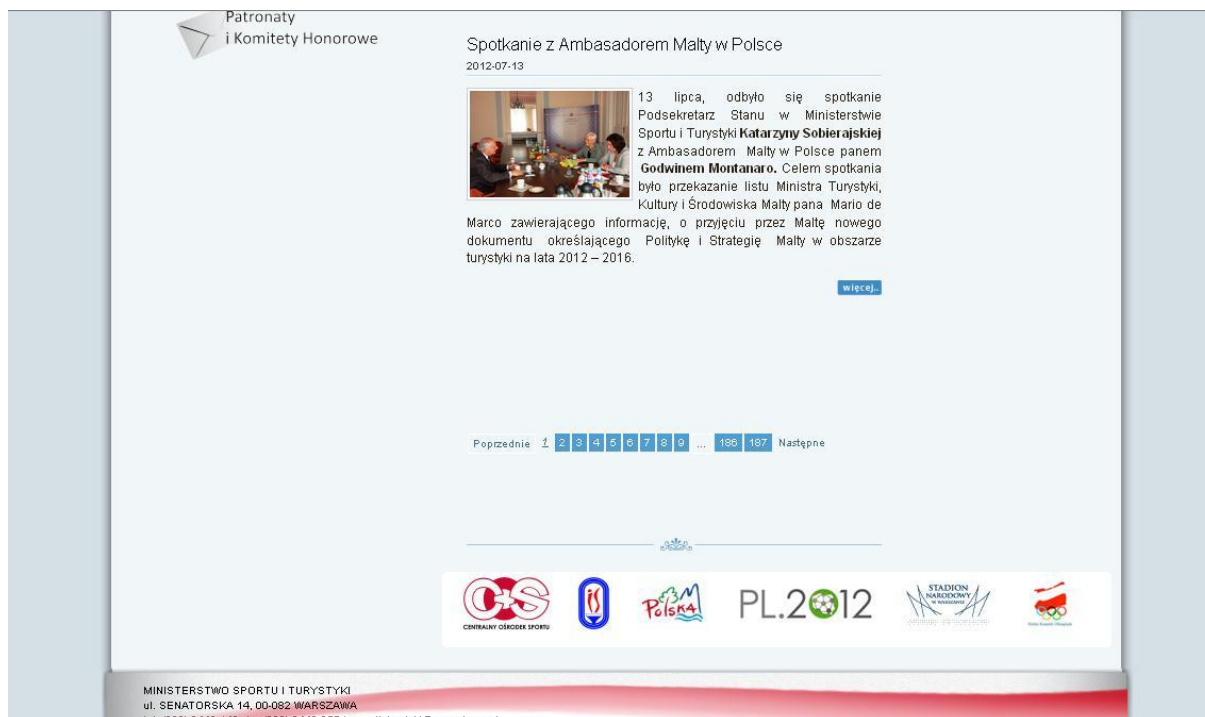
Patronaty
i Komitety Honorowe

Spotkanie z Ambasadorem Malty w Polsce
2012-07-13

13 lipca, odbyło się spotkanie Podsekretarz Stanu w Ministerstwie Sportu i Turystyki **Katarzyny Sobierajskiej** z Ambasadorem Malty w Polsce panem **Godwinem Montanaro.** Celem spotkania było przekazanie listu Ministra Turystyki, Kultury i Środowiska Malty pana Mario de Marco zawierającego informację, o przyjęciu przez Maltę nowego dokumentu określającego Politykę i Strategię Malty w obszarze turystyki na lata 2012 – 2016.

więcej..

Poprzednie 1 2 3 4 5 6 7 8 9 ... 186 187 Następne

COS CENTRALNY OŚRODEK SPORTU

Polska

PL.2012

STADION NARODOWY W WARSZAWIE

MINISTERSTWO SPORTU I TURYSTYKI
ul. SENATORSKA 14, 00-082 WARSZAWA
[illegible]